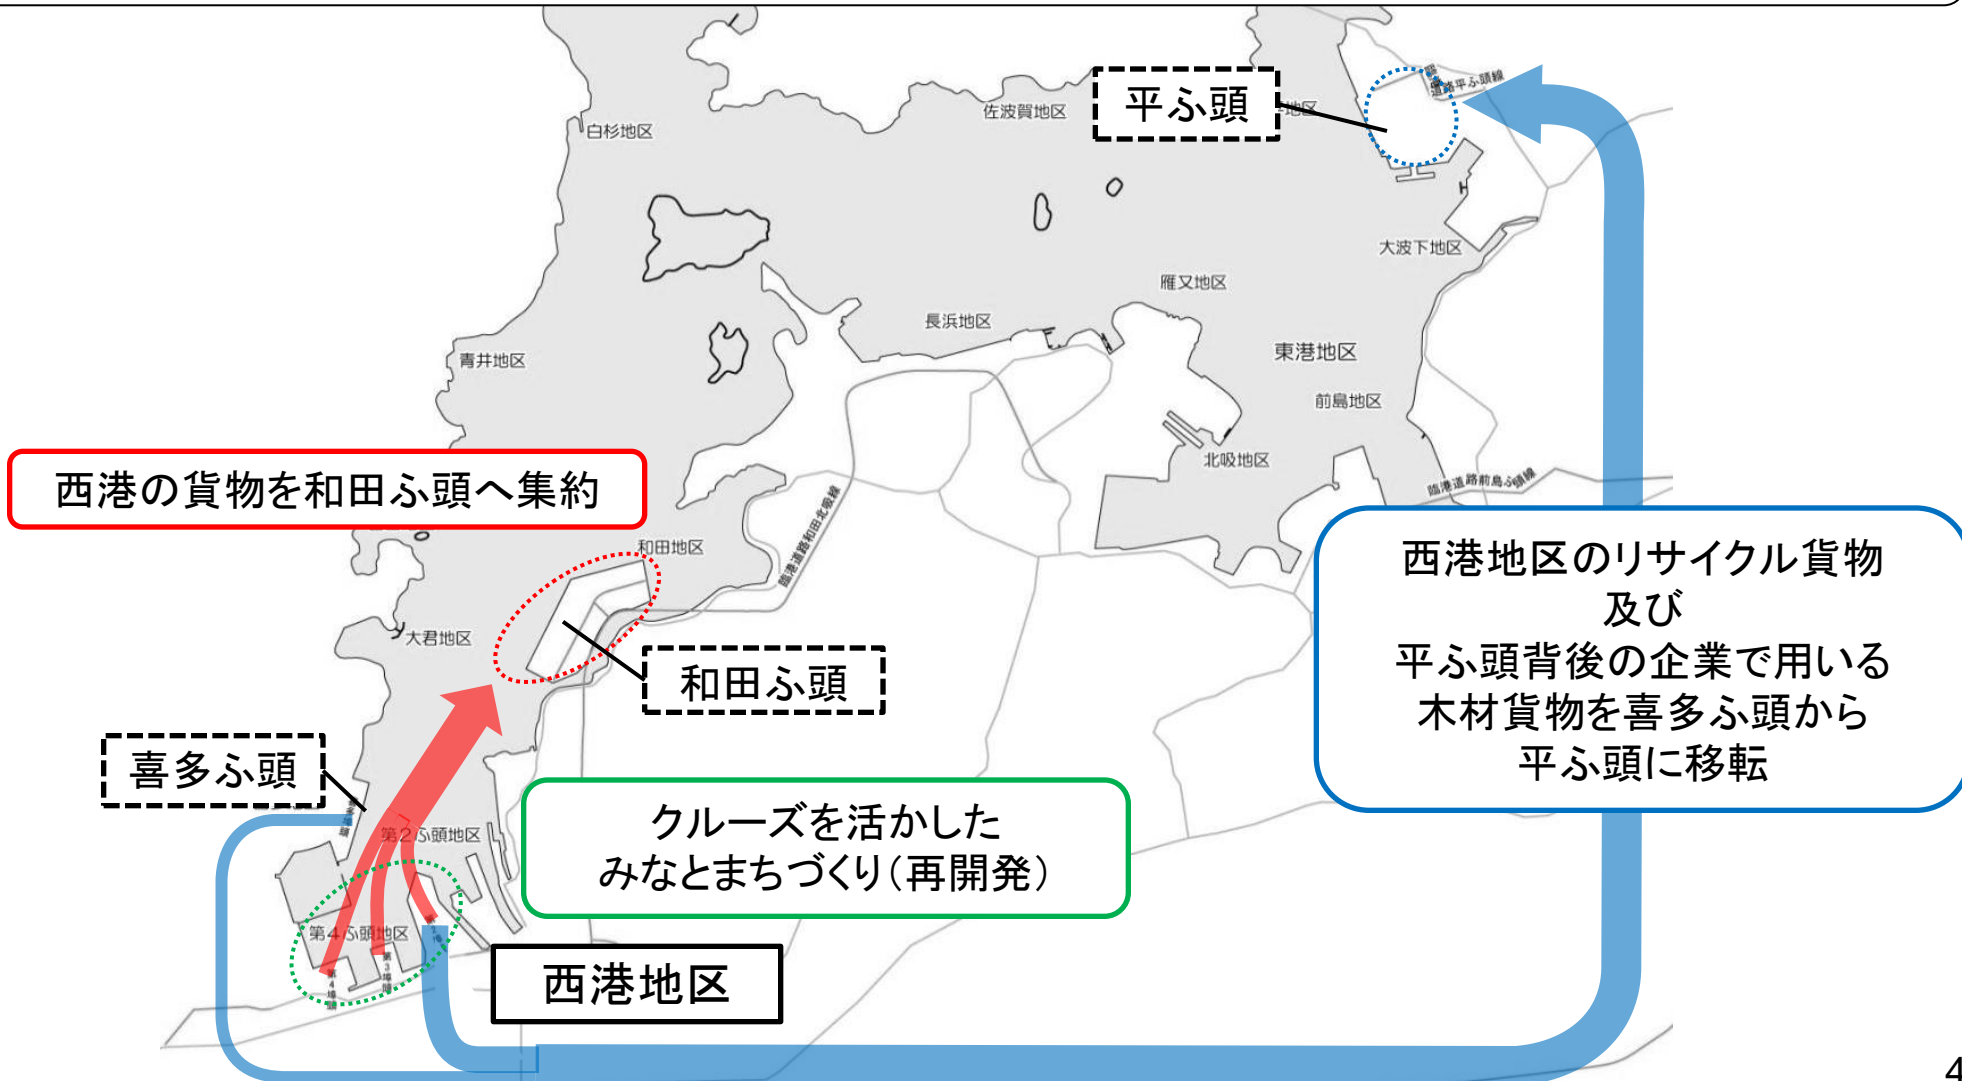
平ふ頭

臨港道路平ふ頭線

白杉地区

佐波賀地区

地区

大波下地区

雁又地区

長浜地区

青井地区

東港地区

前島地区

北吸地区

臨港道路前島ふ頭線

西港の貨物を和田ふ頭へ集約

臨港道路和田北吸線

和田地区

西港地区のリサイクル貨物
及び
平ふ頭背後の企業で用いる
木材貨物を喜多ふ頭から
平ふ頭に移転

大君地区

和田ふ頭

喜多ふ頭

第2ふ頭地区

クルーズを活かした
みなとまちづくり(再開発)

第4ふ頭地区

西港地区

4